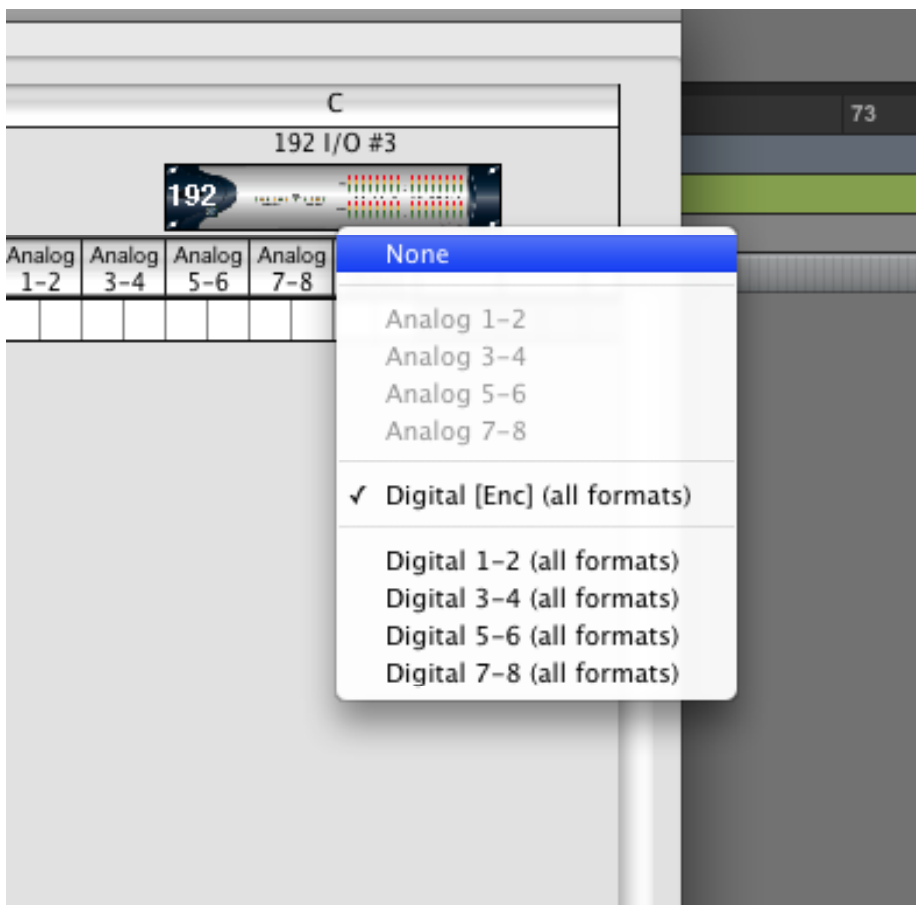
C

192 I/O #3

192

| Analog 1-2 | Analog 3-4 | Analog 5-6 | Analog 7-8 |
|---|---|---|---|

73

None

Analog 1-2
Analog 3-4
Analog 5-6
Analog 7-8

✓ Digital [Enc] (all formats)

Digital 1-2 (all formats)
Digital 3-4 (all formats)
Digital 5-6 (all formats)
Digital 7-8 (all formats)